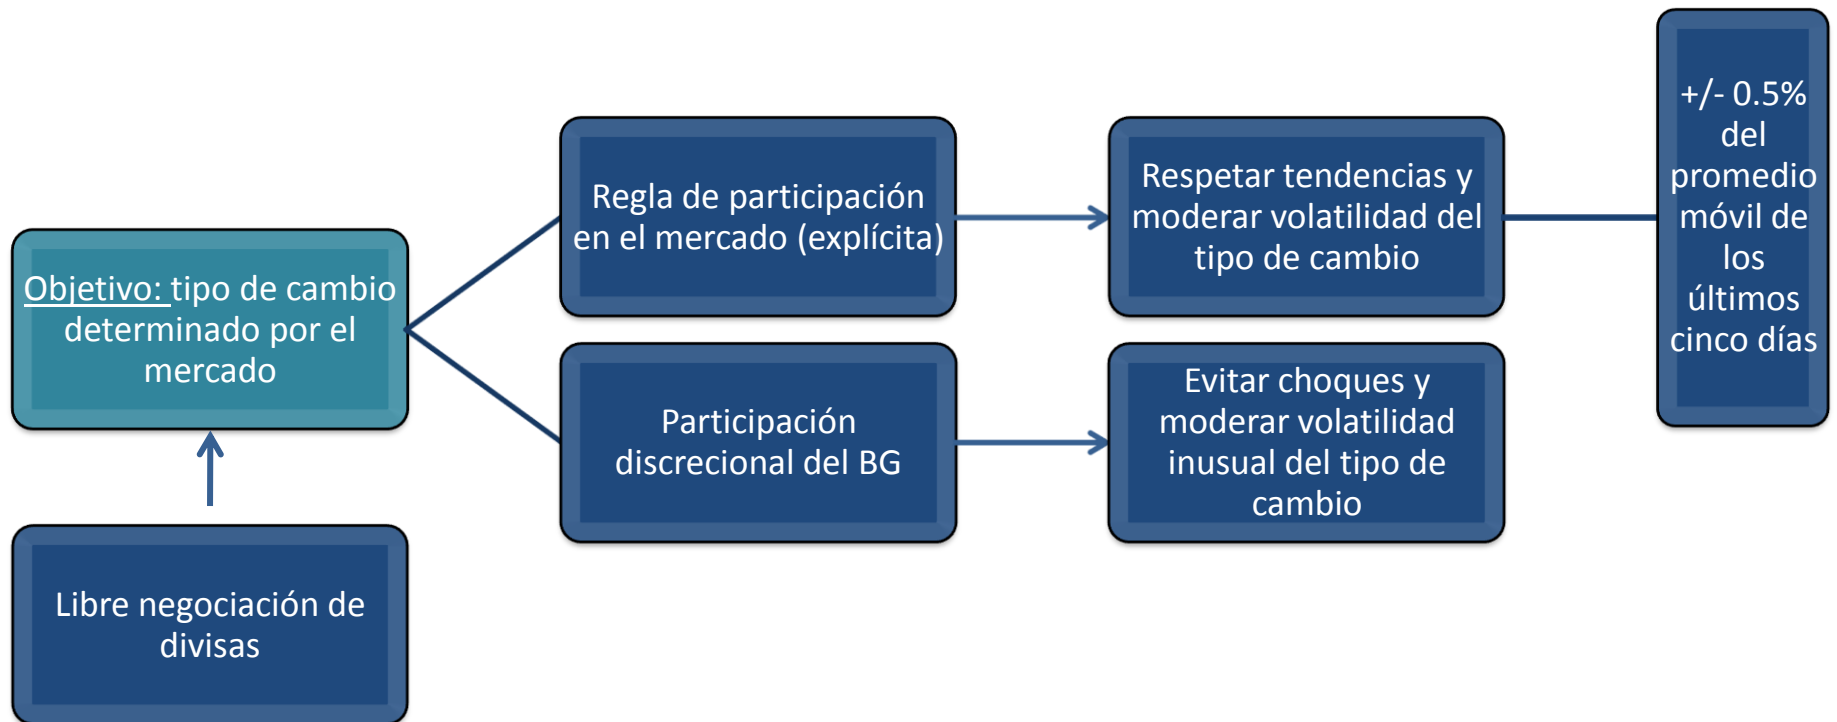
Objetivo: tipo de cambio determinado por el mercado

Libre negociación de divisas

Regla de participación en el mercado (explícita)

Participación discrecional del BG

Respetar tendencias y moderar volatilidad del tipo de cambio

Evitar choques y moderar volatilidad inusual del tipo de cambio

+/- 0.5% del promedio móvil de los últimos cinco días